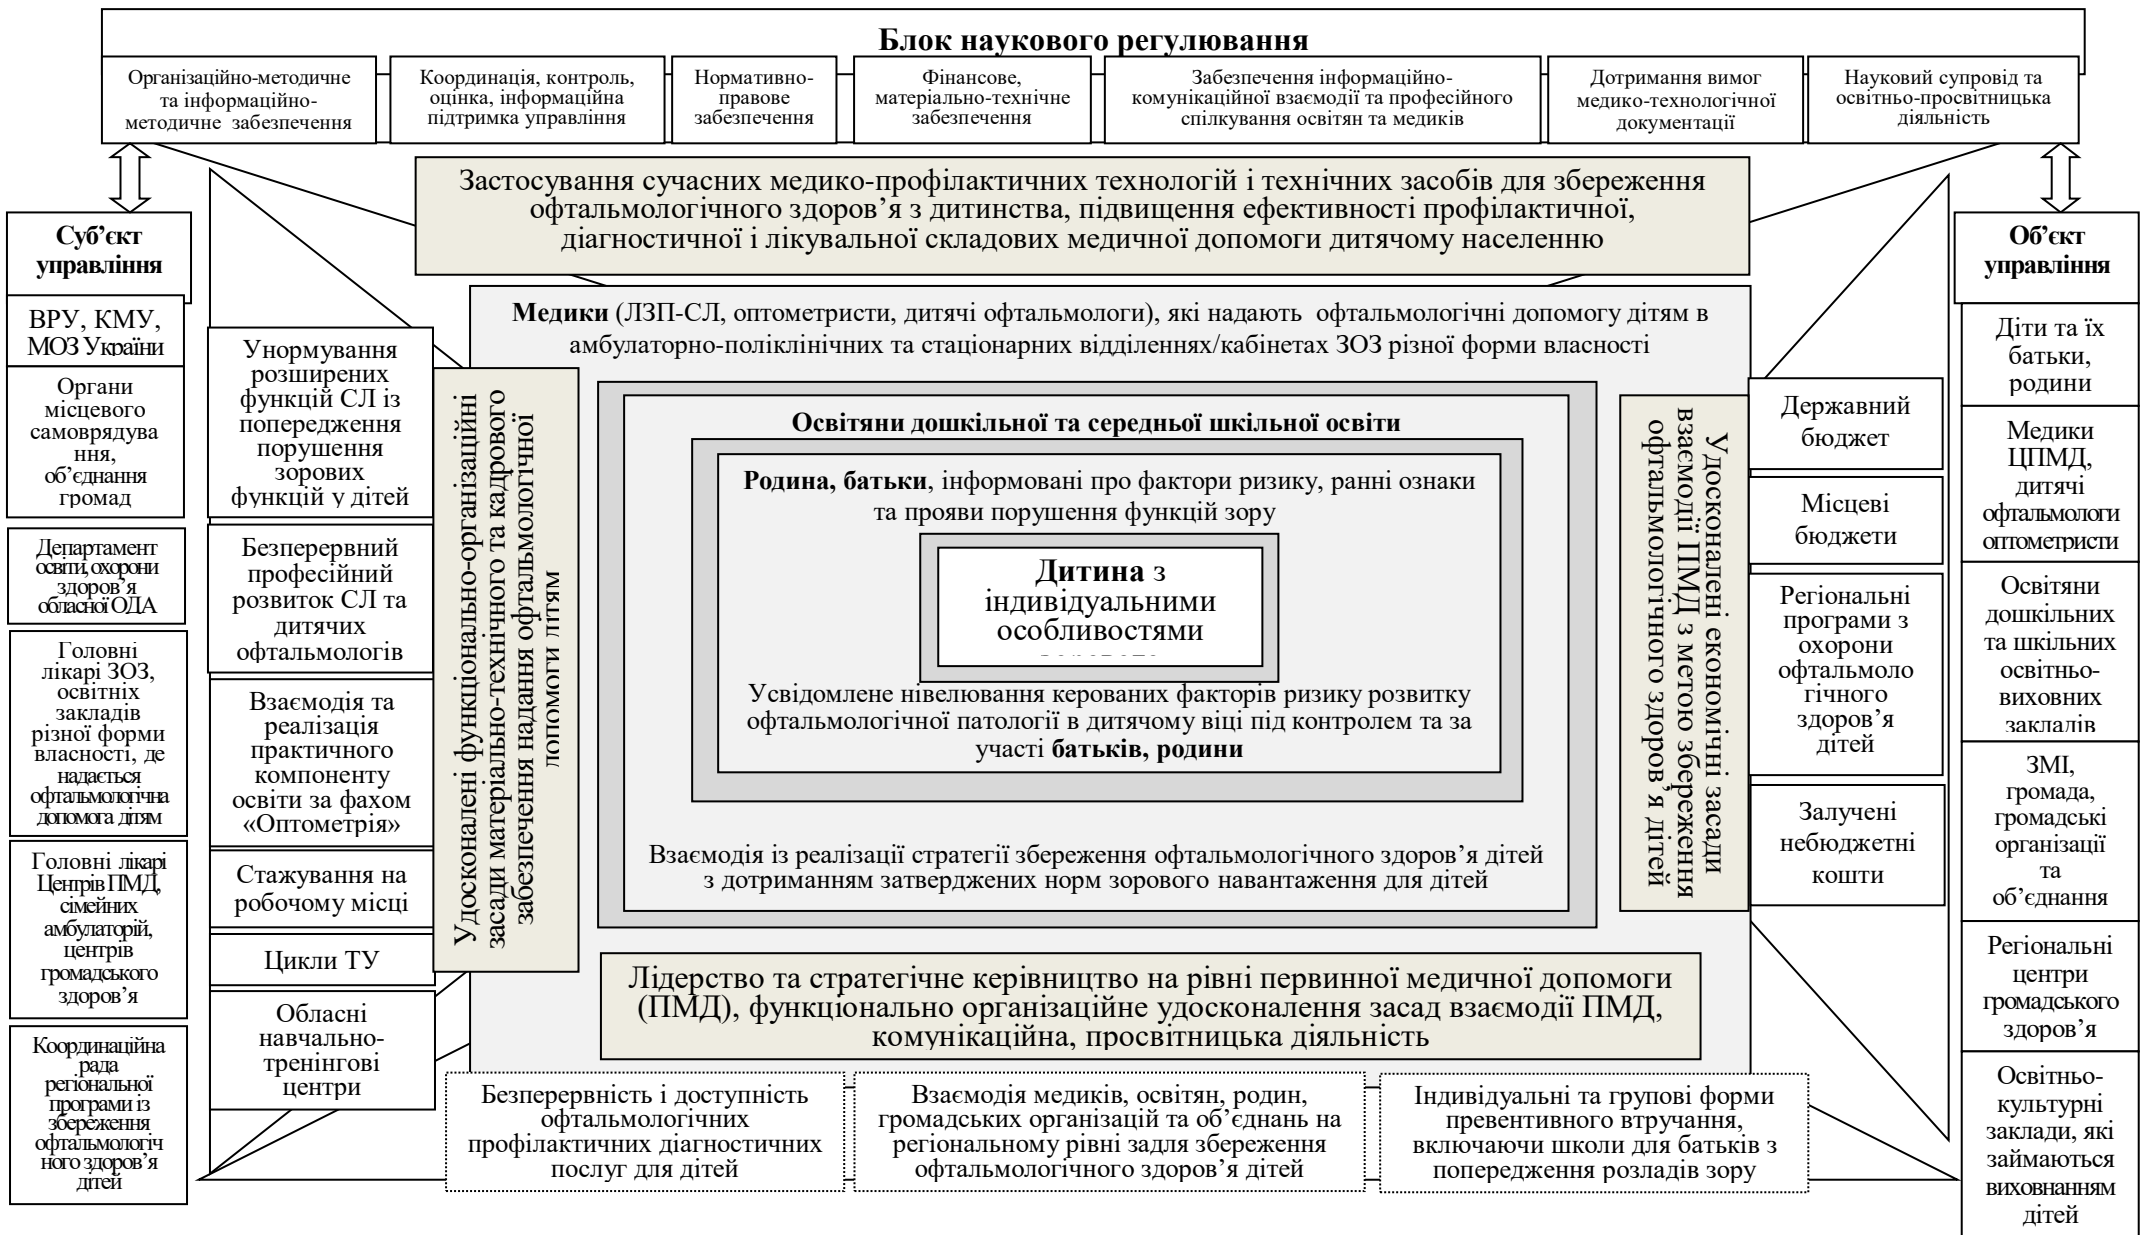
Блок наукового регулювання

Організаційно-методичне та інформаційно-методичне забезпечення

Координація, контроль, оцінка, інформаційна підтримка управління

Нормативно-правове забезпечення

Фінансове, матеріально-технічне забезпечення

Забезпечення інформаційно-комунікаційної взаємодії та професійного спілкування освітян та медиків

Дотримання вимог медико-технологічної документації

Науковий супровід та освітньо-просвітницька діяльність

Застосування сучасних медико-профілактичних технологій і технічних засобів для збереження офтальмологічного здоров'я з дитинства, підвищення ефективності профілактичної, діагностичної і лікувальної складових медичної допомоги дитячому населенню

Суб'єкт управління

ВРУ, КМУ, МОЗ України

Органи місцевого самоврядування, об'єднання громад

Департамент освіти, охорони здоров'я обласної ОДА

Головні лікарі ЗОЗ, освітніх закладів різної форми власності, де надається офтальмологічна допомога дітям

Головні лікарі Центрів ПМД, сімейних амбулаторій, центрів громадського здоров'я

Координаційна рада регіональної програми із збереження офтальмологічного здоров'я дітей

Унормування розширених функцій СЛ із попередження порушення зорових функцій у дітей

Безперервний професійний розвиток СЛ та дитячих офтальмологів

Взаємодія та реалізація практичного компоненту освіти за фахом «Оптометрія»

Стажування на робочому місці

Цикли ТУ

Обласні навчально-тренінгові центри

Удосконалені функціонально-організаційні засади матеріально-технічного та кадрового забезпечення надання офтальмологічної допомоги дітям

Медики (ЛЗП-СЛ, оптометристи, дитячі офтальмологи), які надають офтальмологічні допомогу дітям в амбулаторно-поліклінічних та стаціонарних відділеннях/кабінетах ЗОЗ різної форми власності

Освітяни дошкільної та середньої шкільної освіти

Родина, батьки, інформовані про фактори ризику, ранні ознаки та прояви порушення функцій зору

Дитина з індивідуальними особливостями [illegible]

Усвідомлене нівелювання керованих факторів ризику розвитку офтальмологічної патології в дитячому віці під контролем та за участі батьків, родини

Взаємодія із реалізації стратегії збереження офтальмологічного здоров'я дітей з дотриманням затверджених норм зорового навантаження для дітей

Лідерство та стратегічне керівництво на рівні первинної медичної допомоги (ПМД), функціонально організаційне удосконалення засад взаємодії ПМД, комунікаційна, просвітницька діяльність

Безперервність і доступність офтальмологічних профілактичних діагностичних послуг для дітей

Взаємодія медиків, освітян, родин, громадських організацій та об'єднань на регіональному рівні задля збереження офтальмологічного здоров'я дітей

Індивідуальні та групові форми превентивного втручання, включаючи школи для батьків з попередження розладів зору

Удосконалені економічні засади взаємодії ПМД з метою збереження офтальмологічного здоров'я дітей

Державний бюджет

Місцеві бюджети

Регіональні програми з охорони офтальмологічного здоров'я дітей

Залучені небюджетні кошти

Об'єкт управління

Діти та їх батьки, родини

Медики ЦПМД, дитячі офтальмологи оптометристи

Освітяни дошкільних та шкільних освітньо-виховних закладів

ЗМІ, громада, громадські організації та об'єднання

Регіональні центри громадського здоров'я

Освітньо-культурні заклади, які займаються вихованням дітей